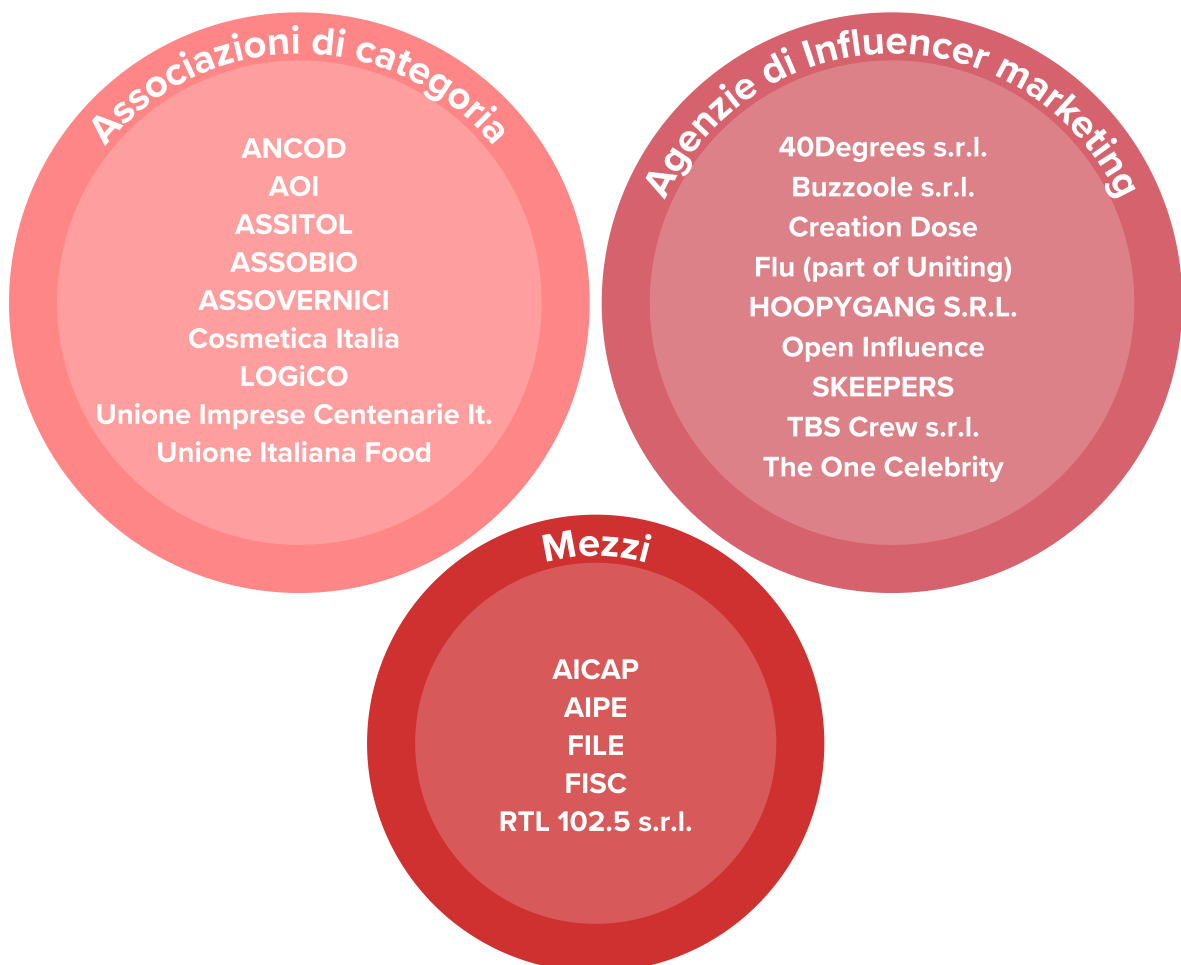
Associazioni di categoria

ANCOD
AOI
ASSITOL
ASSOBIO
ASSOVERNICI
Cosmetica Italia
LOGiCO
Unione Imprese Centenarie It.
Unione Italiana Food

Agenzie di Influencer marketing

40Degrees s.r.l.
Buzzoole s.r.l.
Creation Dose
Flu (part of Uniting)
HOOPYGANG S.R.L.
Open Influence
SKEEPERS
TBS Crew s.r.l.
The One Celebrity

Mezzi

AICAP
AIPE
FILE
FISC
RTL 102.5 s.r.l.